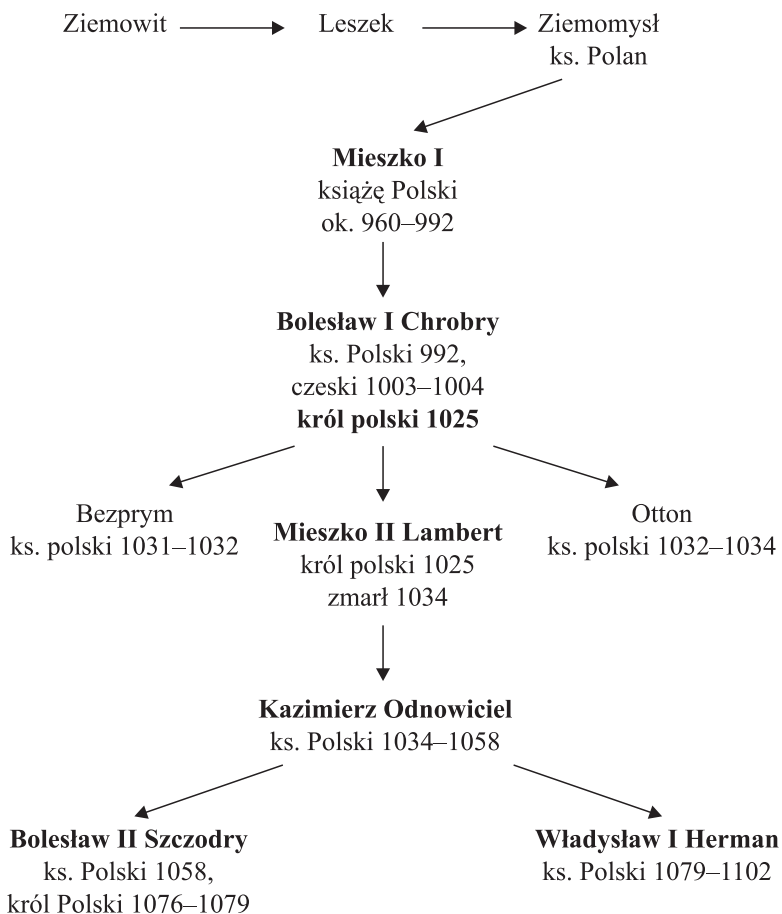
Ziemowit Leszek Ziemomysł ks. Polan

**Mieszko I**
książę Polski
ok. 960–992

**Bolesław I Chrobry**
ks. Polski 992,
czeski 1003–1004
**król polski 1025**

Bezprym
ks. polski 1031–1032

**Mieszko II Lambert**
król polski 1025
zmarł 1034

Otton
ks. polski 1032–1034

**Kazimierz Odnowiciel**
ks. Polski 1034–1058

**Bolesław II Szczodry**
ks. Polski 1058,
król Polski 1076–1079

**Władysław I Herman**
ks. Polski 1079–1102